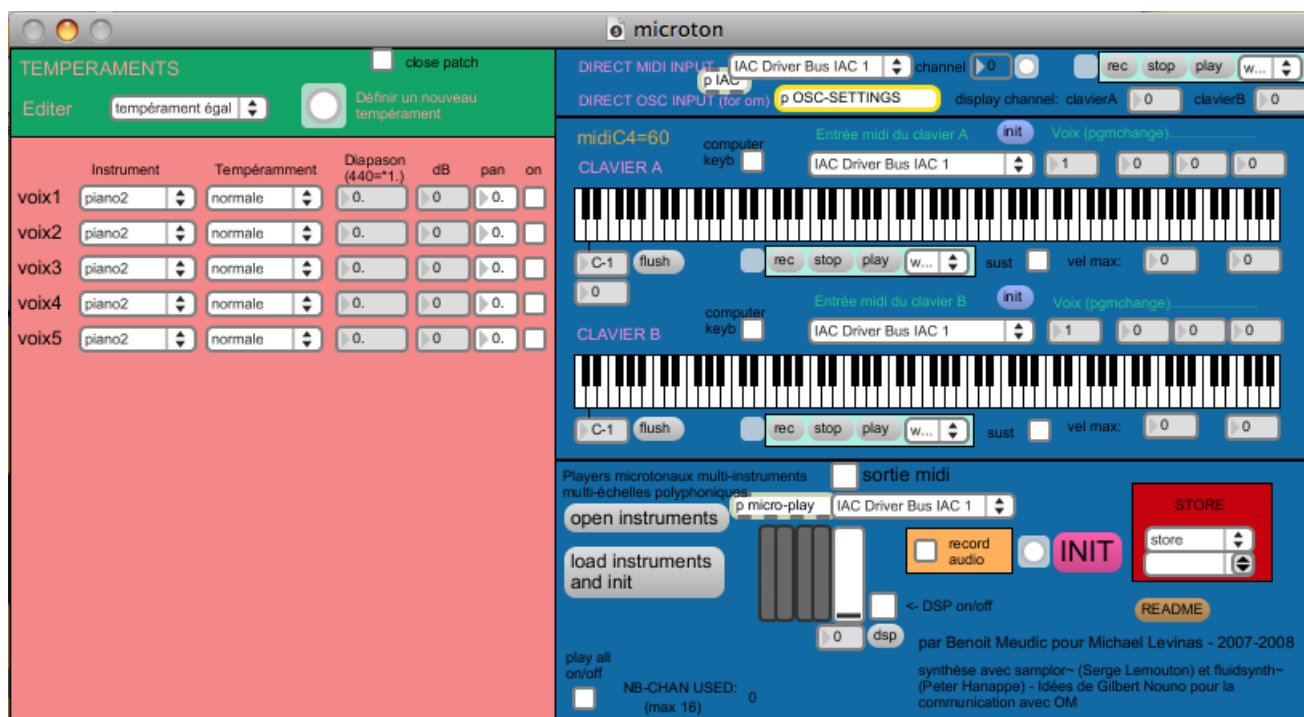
microton

TEMPERAMENTS

close patch

Editer

tempérament égal

Définir un nouveau tempérament

| | Instrument | Tempéramment | Diapason (440=*1.) | dB | pan | on |
|---|---|---|---|---|---|---|
| voix1 | piano2 | normale | 0. | 0 | 0. | |
| voix2 | piano2 | normale | 0. | 0 | 0. | |
| voix3 | piano2 | normale | 0. | 0 | 0. | |
| voix4 | piano2 | normale | 0. | 0 | 0. | |
| voix5 | piano2 | normale | 0. | 0 | 0. | |

DIRECT MIDI INPUT p IAC IAC Driver Bus IAC 1 channel 0

rec stop play w...

DIRECT OSC INPUT (for om) p OSC-SETTINGS display channel: clavierA 0 clavierB 0

midiC4=60

computer keyb

Entrée midi du clavier A init Voix (pgmchange).......................

CLAVIER A

IAC Driver Bus IAC 1 1 0 0 0

C-1 flush rec stop play w... sust vel max: 0 0

0

computer keyb

Entrée midi du clavier B init Voix (pgmchange).......................

CLAVIER B

IAC Driver Bus IAC 1 1 0 0 0

C-1 flush rec stop play w... sust vel max: 0 0

Players microtonaux multi-instruments multi-échelles polyphoniques

sortie midi

p micro-play IAC Driver Bus IAC 1

open instruments

load instruments and init

record audio

INIT

STORE

store

README

<- DSP on/off

0 dsp

par Benoit Meudic pour Michael Levinas - 2007-2008

synthèse avec samplor~ (Serge Lemouton) et fluidsynth~ (Peter Hanappe) - Idées de Gilbert Nouno pour la communication avec OM

play all on/off

NB-CHAN USED: 0 (max 16)